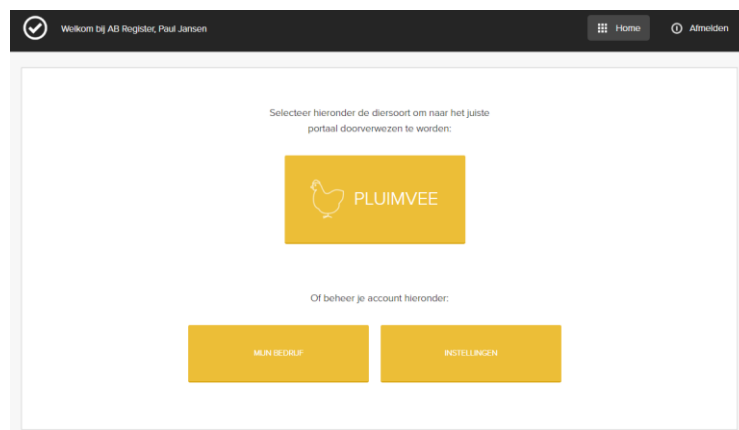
Welkom bij AB Register, Paul Jansen

Home

Afmelden

Selecteer hieronder de diersoort om naar het juiste portaal doorverwezen te worden:

PLUIMVEE

Of beheer je account hieronder:

MIJN BEDRIJF

INSTELLINGEN